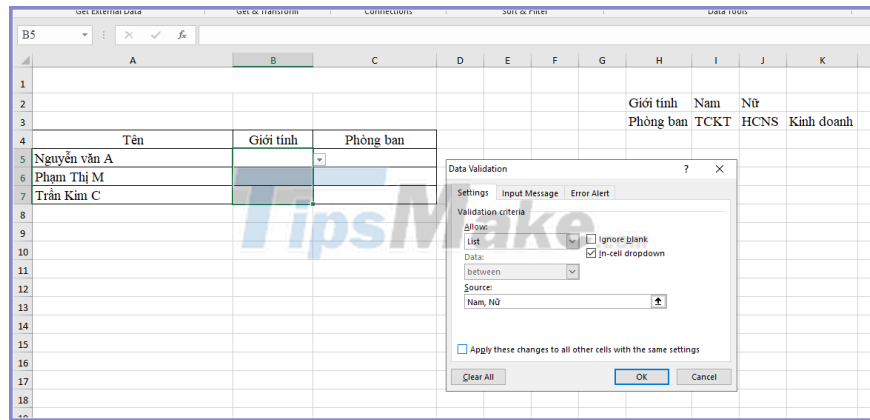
Get External Data | Get & Transform | Connections | Sort & Filter | Data Tools

B5

$f_x$

| | A | B | C | D | E | F | G | H | I | J | K |
|---|---|---|---|---|---|---|---|---|---|---|---|
| 1 | | | | | | | | | | | |
| 2 | | | | | | | | Giới tính | Nam | Nữ | |
| 3 | | | | | | | | Phòng ban | TCKT | HCNS | Kinh doanh |
| 4 | Tên | Giới tính | Phòng ban | | | | | | | | |
| 5 | Nguyễn văn A | | | | | | | | | | |
| 6 | Phạm Thị M | | | | | | | | | | |
| 7 | Trần Kim C | | | | | | | | | | |
| 8 | | | | | | | | | | | |
| 9 | | | | | | | | | | | |
| 10 | | | | | | | | | | | |
| 11 | | | | | | | | | | | |
| 12 | | | | | | | | | | | |
| 13 | | | | | | | | | | | |
| 14 | | | | | | | | | | | |
| 15 | | | | | | | | | | | |
| 16 | | | | | | | | | | | |
| 17 | | | | | | | | | | | |
| 18 | | | | | | | | | | | |

Data Validation ? ✕

Settings | Input Message | Error Alert

Validation criteria

Allow:
List
Ignore blank
In-cell dropdown
Data:
between
Source:
Nam, Nữ

Apply these changes to all other cells with the same settings

Clear All | OK | Cancel

TipsMake